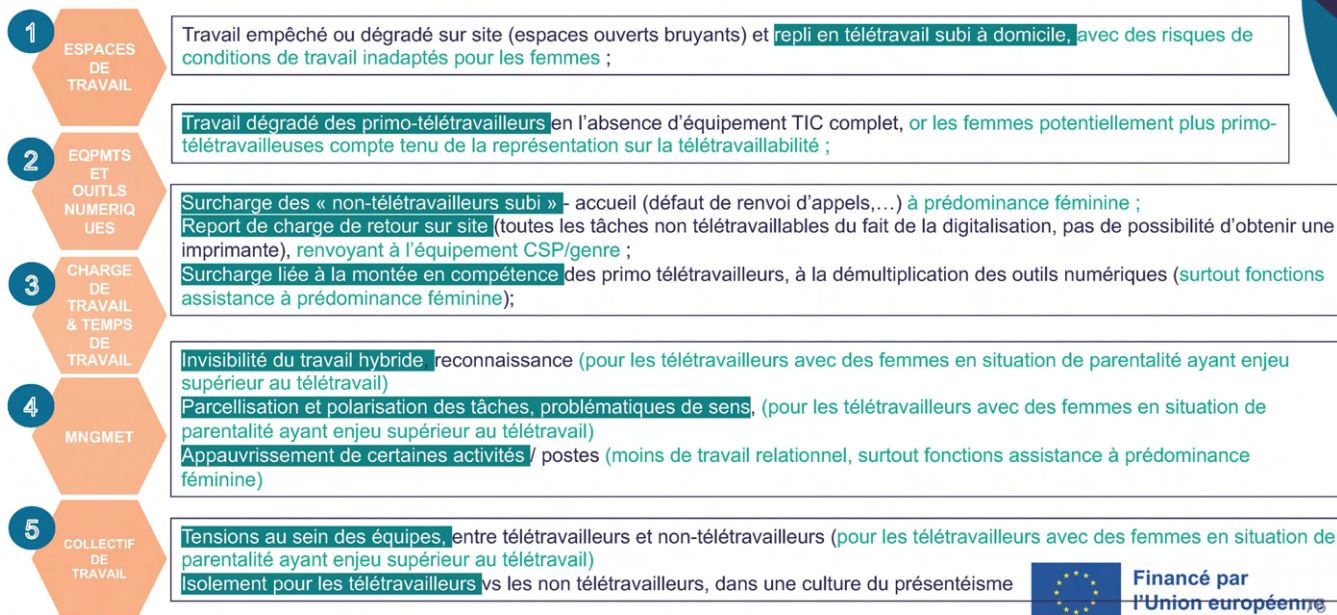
1
ESPACES DE TRAVAIL

Travail empêché ou dégradé sur site (espaces ouverts bruyants) et repli en télétravail subi à domicile, avec des risques de conditions de travail inadaptés pour les femmes ;

2
EQPMTS ET OUITLS NUMERIQUES

Travail dégradé des primo-télétravailleurs en l'absence d'équipement TIC complet, or les femmes potentiellement plus primo-télétravailleuses compte tenu de la représentation sur la télétravaillabilité ;

3
CHARGE DE TRAVAIL & TEMPS DE TRAVAIL

Surcharge des « non-télétravailleurs subi » - accueil (défaut de renvoi d'appels,…) à prédominance féminine ;
Report de charge de retour sur site (toutes les tâches non télétravaillables du fait de la digitalisation, pas de possibilité d'obtenir une imprimante), renvoyant à l'équipement CSP/genre ;
Surcharge liée à la montée en compétence des primo télétravailleurs, à la démultiplication des outils numériques (surtout fonctions assistance à prédominance féminine);

4
MNGMET

Invisibilité du travail hybride, reconnaissance (pour les télétravailleurs avec des femmes en situation de parentalité ayant enjeu supérieur au télétravail)
Parcellisation et polarisation des tâches, problématiques de sens, (pour les télétravailleurs avec des femmes en situation de parentalité ayant enjeu supérieur au télétravail)
Appauvrissement de certaines activités / postes (moins de travail relationnel, surtout fonctions assistance à prédominance féminine)

5
COLLECTIF DE TRAVAIL

Tensions au sein des équipes, entre télétravailleurs et non-télétravailleurs (pour les télétravailleurs avec des femmes en situation de parentalité ayant enjeu supérieur au télétravail)
Isolement pour les télétravailleurs vs les non télétravailleurs, dans une culture du présentéisme

Financé par l'Union européenne